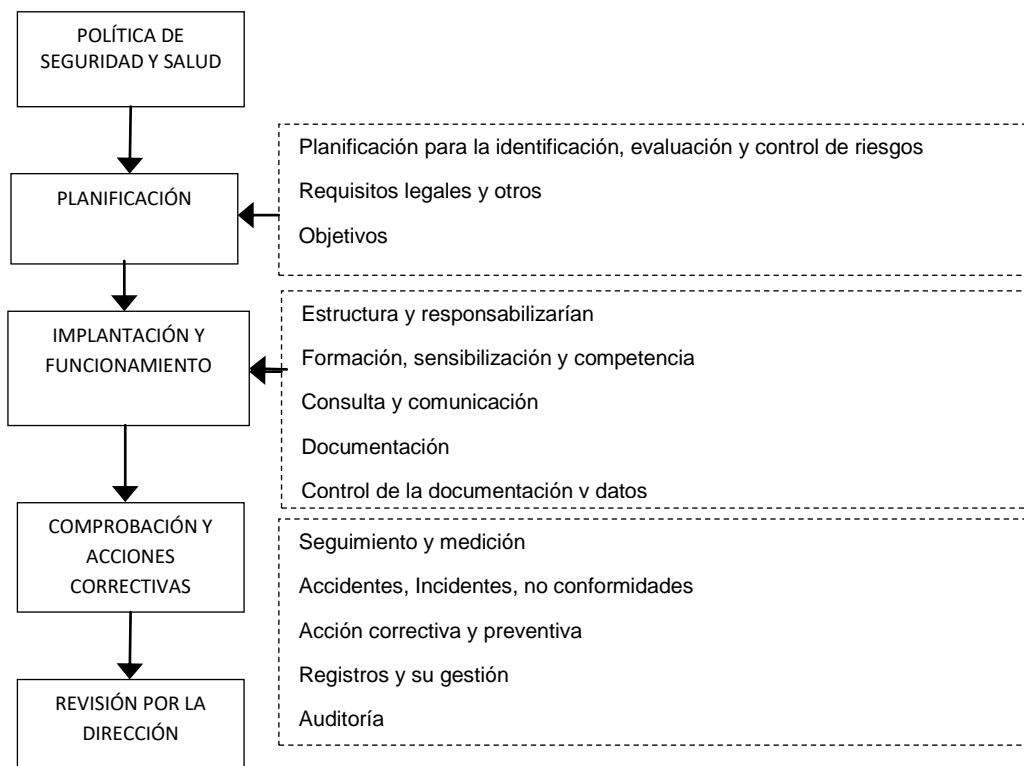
POLÍTICA DE SEGURIDAD Y SALUD

PLANIFICACIÓN

Planificación para la identificación, evaluación y control de riesgos

Requisitos legales y otros

Objetivos

IMPLANTACIÓN Y FUNCIONAMIENTO

Estructura y responsabilizarían

Formación, sensibilización y competencia

Consulta y comunicación

Documentación

Control de la documentación v datos

COMPROBACIÓN Y ACCIONES CORRECTIVAS

Seguimiento y medición

Accidentes, Incidentes, no conformidades

Acción correctiva y preventiva

Registros y su gestión

Auditoría

REVISIÓN POR LA DIRECCIÓN